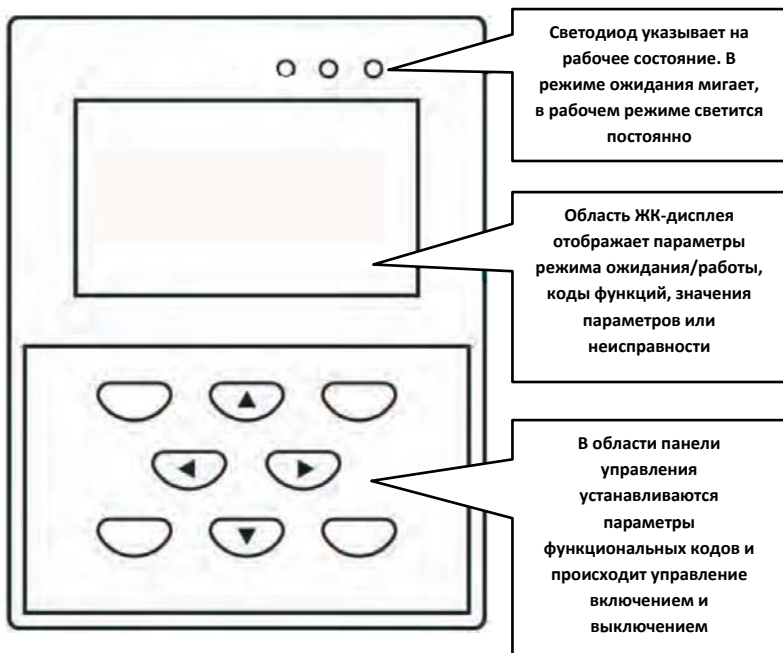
Светодиод указывает на рабочее состояние. В режиме ожидания мигает, в рабочем режиме светится постоянно

Область ЖК-дисплея отображает параметры режима ожидания/работы, коды функций, значения параметров или неисправности

В области панели управления устанавливаются параметры функциональных кодов и происходит управление включением и выключением